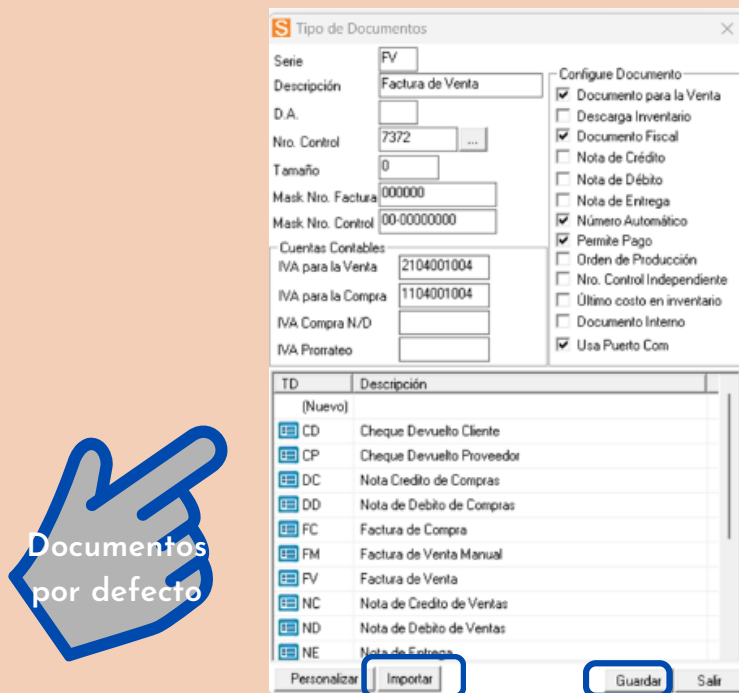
Tipo de Documentos

Serie FV
Descripción Factura de Venta
D.A.
Nro. Control 7372 ...
Tamaño 0
Mask Nro. Factura 000000
Mask Nro. Control 00-00000000

Cuentas Contables
IVA para la Venta 2104001004
IVA para la Compra 1104001004
IVA Compra N/D
IVA Prorrateo

Configure Documento
☑ Documento para la Venta
☐ Descarga Inventario
☑ Documento Fiscal
☐ Nota de Crédito
☐ Nota de Débito
☐ Nota de Entrega
☑ Número Automático
☑ Permite Pago
☐ Orden de Producción
☐ Nro. Control Independiente
☐ Último costo en inventario
☐ Documento Interno
☑ Usa Puerto Com

| TD | Descripción |
|---|---|
| (Nuevo) | |
| CD | Cheque Devuelto Cliente |
| CP | Cheque Devuelto Proveedor |
| DC | Nota Credito de Compras |
| DD | Nota de Debito de Compras |
| FC | Factura de Compra |
| FM | Factura de Venta Manual |
| FV | Factura de Venta |
| NC | Nota de Credito de Ventas |
| ND | Nota de Debito de Ventas |
| NE | Nota de Entrega |

Personalizar Importar Guardar Salir

Documentos por defecto